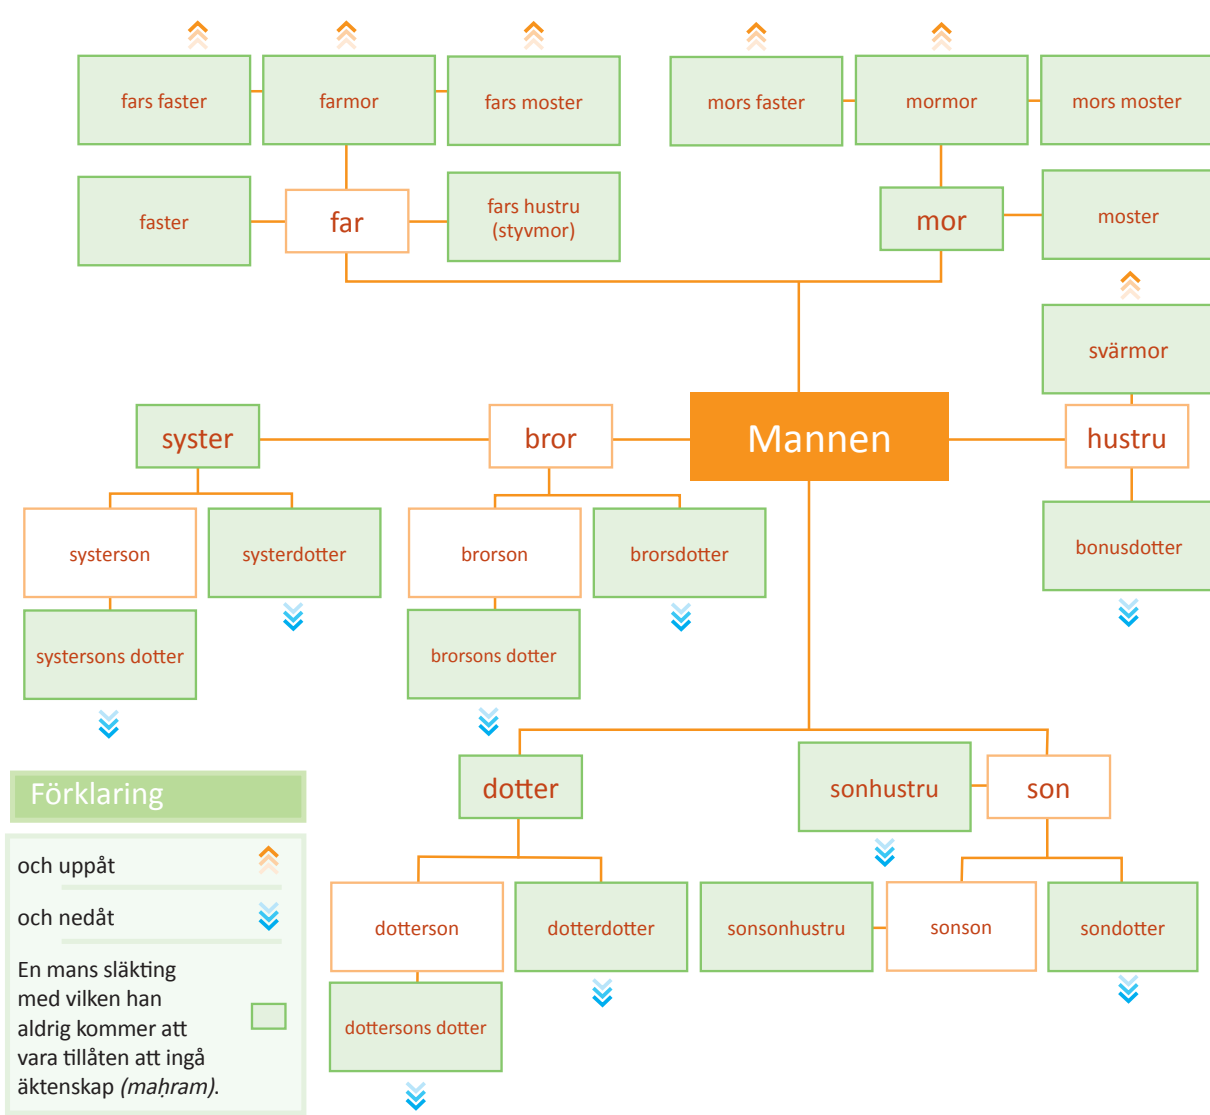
fars faster

farmor

fars moster

mors faster

mormor

mors moster

faster

far

fars hustru (styvmor)

mor

moster

svärmor

syster

bror

Mannen

hustru

systerson

systerdotter

brorson

brorsdotter

bonusdotter

systersons dotter

brorsons dotter

Förklaring

och uppåt

och nedåt

En mans släkting med vilken han aldrig kommer att vara tillåten att ingå äktenskap *(maḥram)*.

dotter

sonhustru

son

dotterson

dotterdotter

sonsonhustru

sonson

sondotter

dottersons dotter